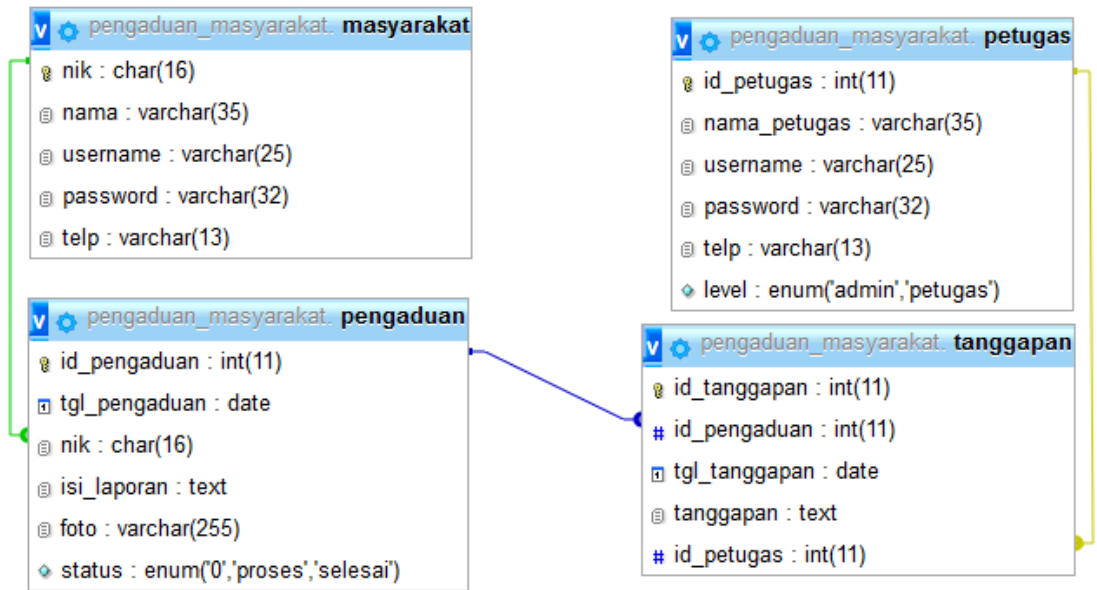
v pengaduan_masyarakat. masyarakat
nik : char(16)
nama : varchar(35)
username : varchar(25)
password : varchar(32)
telp : varchar(13)

v pengaduan_masyarakat. petugas
id_petugas : int(11)
nama_petugas : varchar(35)
username : varchar(25)
password : varchar(32)
telp : varchar(13)
level : enum('admin','petugas')

v pengaduan_masyarakat. pengaduan
id_pengaduan : int(11)
tgl_pengaduan : date
nik : char(16)
isi_laporan : text
foto : varchar(255)
status : enum('0','proses','selesai')

v pengaduan_masyarakat. tanggapan
id_tanggapan : int(11)
# id_pengaduan : int(11)
tgl_tanggapan : date
tanggapan : text
# id_petugas : int(11)